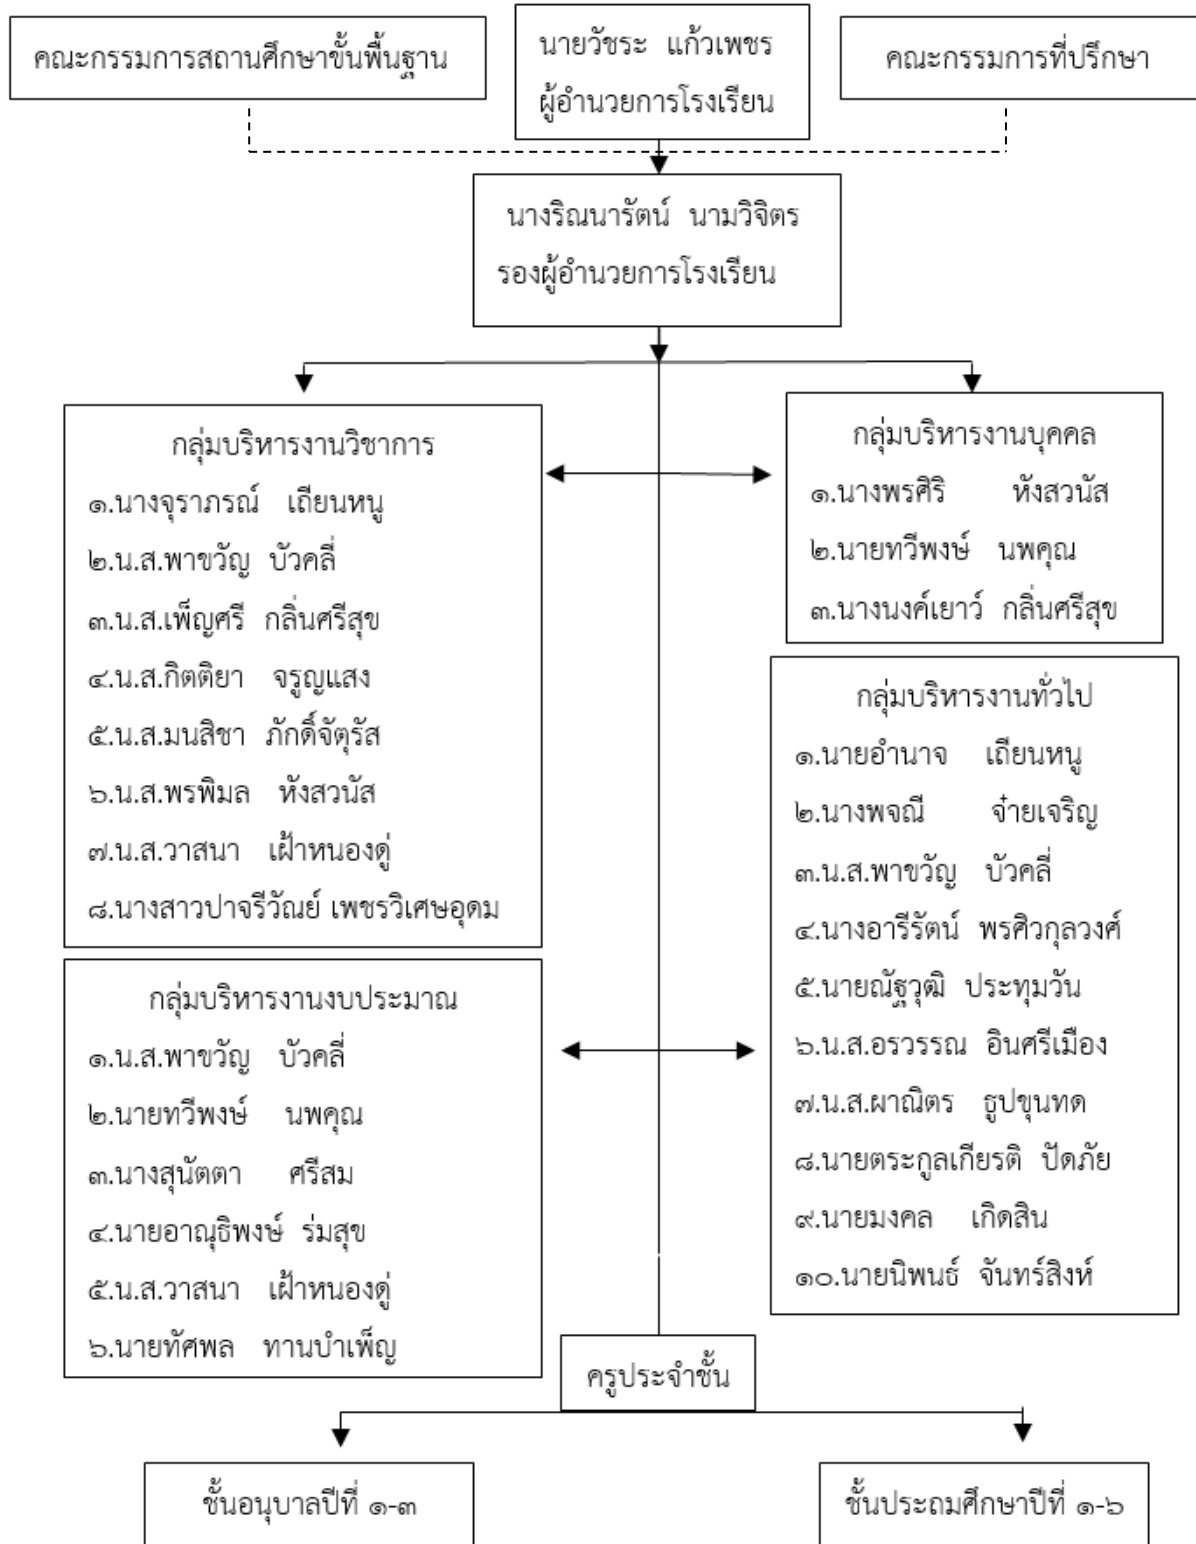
คณะกรรมการสถานศึกษาขั้นพื้นฐาน

นายวัชระ แก้วเพชร
ผู้อำนวยการโรงเรียน

คณะกรรมการที่ปรึกษา

นางริณนารัตน์ นามวิจิตร
รองผู้อำนวยการโรงเรียน

กลุ่มบริหารงานวิชาการ
๑.นางจุราภรณ์ เถียนหนู
๒.น.ส.พาขวัญ บัวคลี่
๓.น.ส.เพ็ญศรี กลิ่นศรีสุข
๔.น.ส.กิตติยา จรูญแสง
๕.น.ส.มนสิชา ภักดิ์จัตุรัส
๖.น.ส.พรพิมล หังสวนัส
๗.น.ส.วาสนา เฝ้าหนองดู่
๘.นางสาวปาจรีวัณย์ เพชรวิเศษอุดม

กลุ่มบริหารงานบุคคล
๑.นางพรศิริ หังสวนัส
๒.นายทวีพงษ์ นพคุณ
๓.นางนงค์เยาว์ กลิ่นศรีสุข

กลุ่มบริหารงานทั่วไป
๑.นายอำนาจ เถียนหนู
๒.นางพจณี จ่ายเจริญ
๓.น.ส.พาขวัญ บัวคลี่
๔.นางอารีรัตน์ พรศิวกุลวงศ์
๕.นายณัฐวุฒิ ประทุมวัน
๖.น.ส.อรวรรณ อินศรีเมือง
๗.น.ส.ผาณิตร ธูปขุนทด
๘.นายตระกูลเกียรติ ปัดภัย
๙.นายมงคล เกิดสิน
๑๐.นายนิพนธ์ จันทร์สิงห์

กลุ่มบริหารงานงบประมาณ
๑.น.ส.พาขวัญ บัวคลี่
๒.นายทวีพงษ์ นพคุณ
๓.นางสุนัตตา ศรีสม
๔.นายอาณุธิพงษ์ ร่มสุข
๕.น.ส.วาสนา เฝ้าหนองดู่
๖.นายทัศพล ทานบำเพ็ญ

ครูประจำชั้น

ชั้นอนุบาลปีที่ ๑-๓

ชั้นประถมศึกษาปีที่ ๑-๖